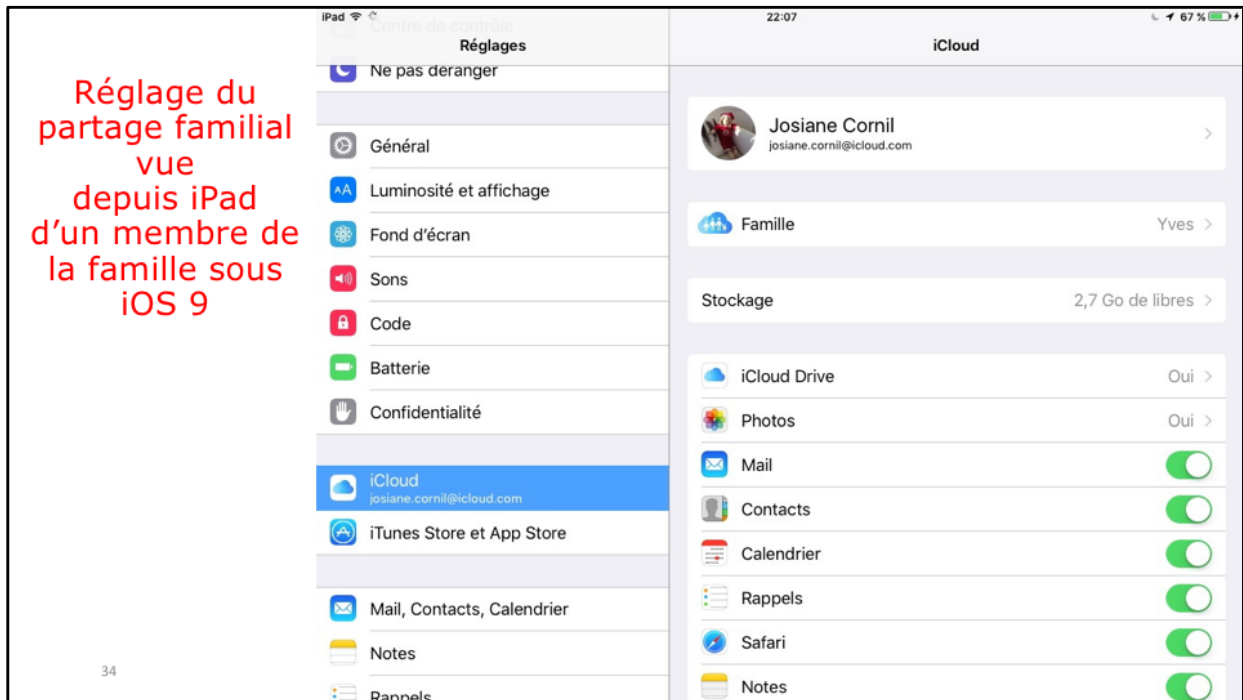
Réglage du partage familial vue depuis iPad d'un membre de la famille sous iOS 9

34

iPad
Centre de contrôle
22:07
67 %
Réglages
iCloud

Ne pas déranger

Général
Luminosité et affichage
Fond d'écran
Sons
Code
Batterie
Confidentialité

iCloud
josiane.cornil@icloud.com
iTunes Store et App Store

Mail, Contacts, Calendrier
Notes
Rappels

Josiane Cornil
josiane.cornil@icloud.com

Famille
Yves

Stockage
2,7 Go de libres

iCloud Drive
Oui
Photos
Oui
Mail
Contacts
Calendrier
Rappels
Safari
Notes